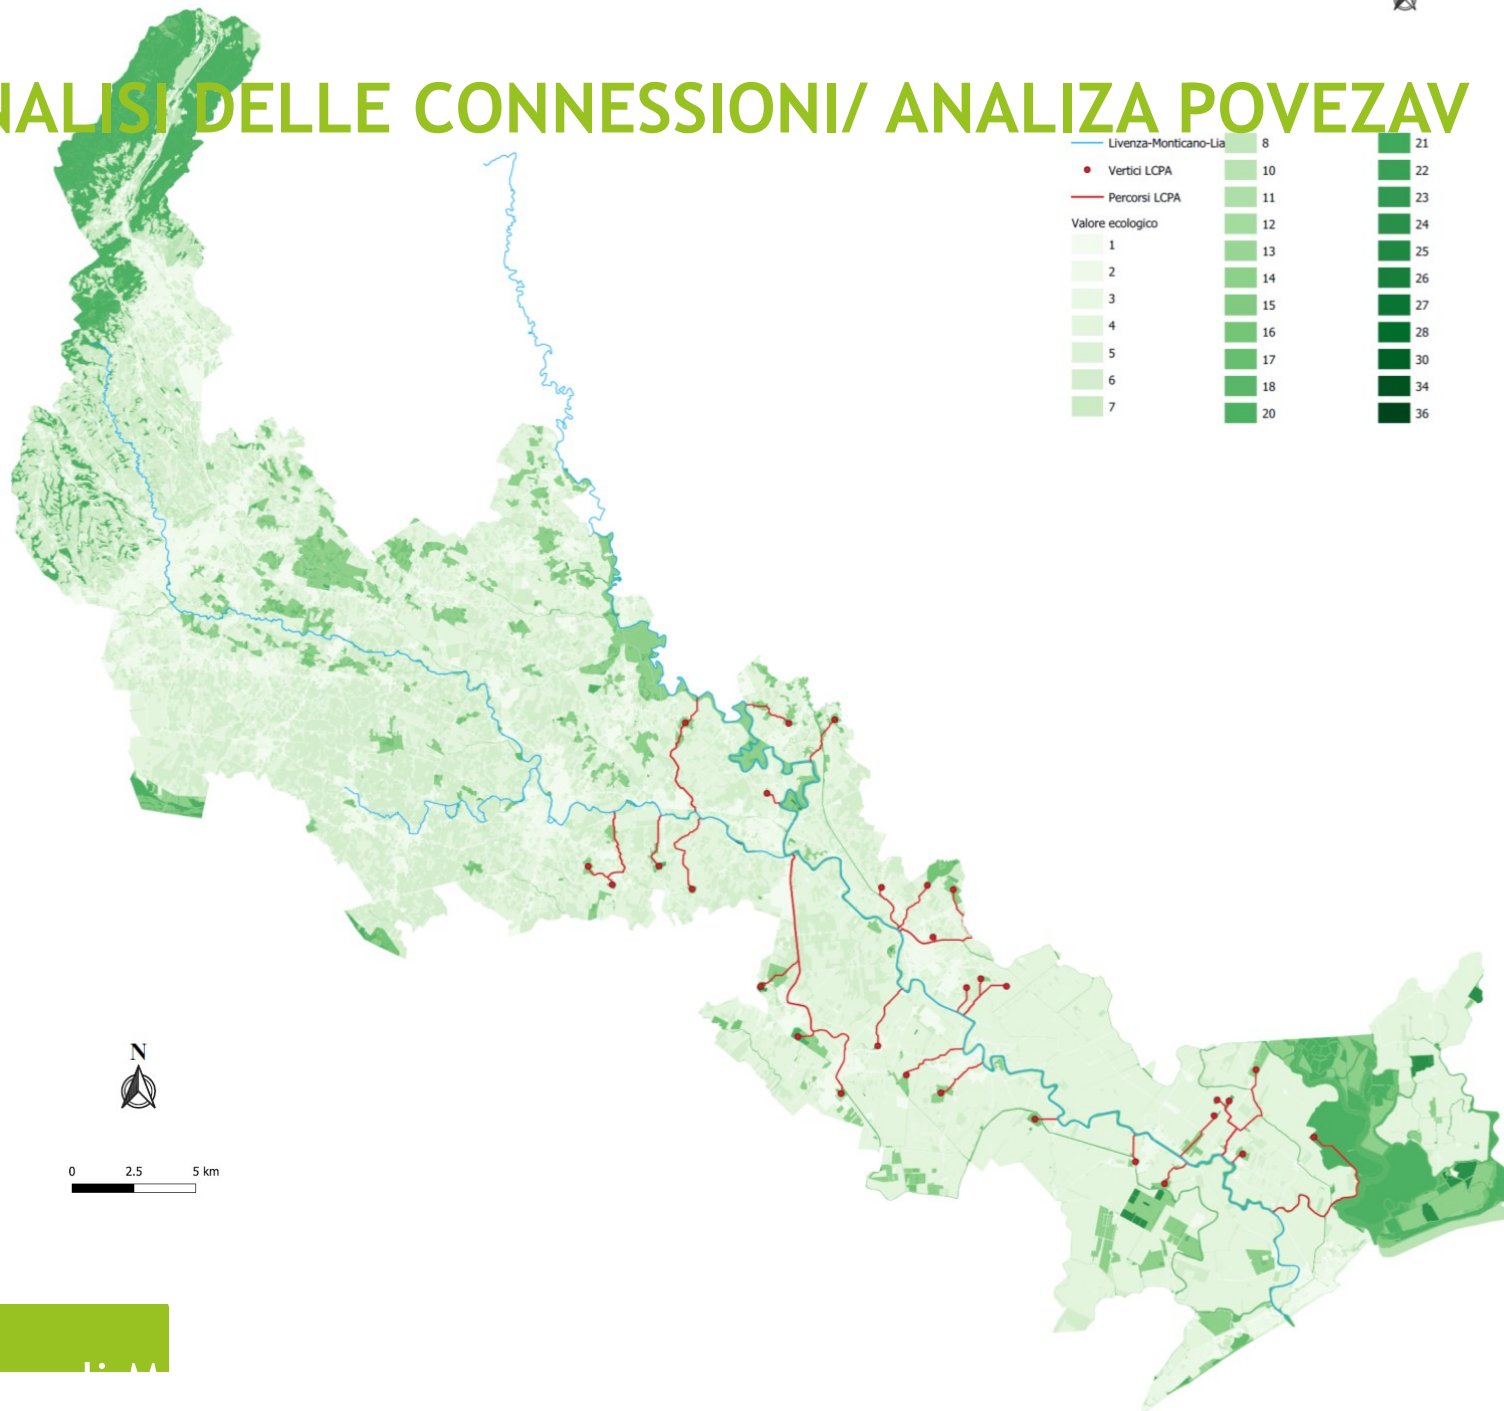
NALISI DELLE CONNESSIONI/ ANALIZA POVEZAV

Livenza-Monticano-Lia
Vertici LCPA
Percorsi LCPA
Valore ecologico
1
2
3
4
5
6
7
8
10
11
12
13
14
15
16
17
18
20
21
22
23
24
25
26
27
28
30
34
36

N

0 2.5 5 km

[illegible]